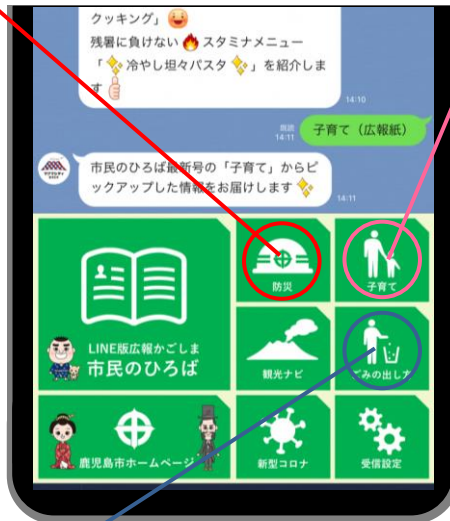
クッキング」
残暑に負けない スタミナメニュー
「 冷やし坦々パスタ 」を紹介します
14:10

既読 14:11
子育て（広報紙）

市民のひろば最新号の「子育て」からピックアップした情報をお届けします
14:11

LINE版広報かごしま
市民のひろば

防災

子育て

観光ナビ

ごみの出し方

鹿児島市ホームページ

新型コロナ

受信設定